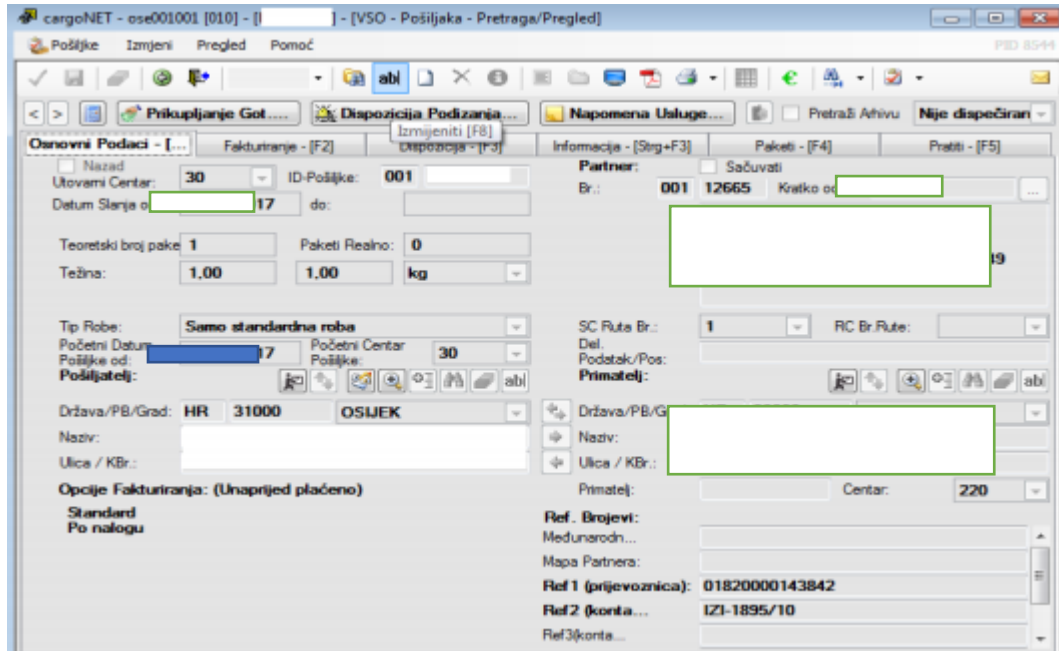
cargoNET - ose001001 [010] - [ ] - [VSO - Pošiljaka - Pretraga/Pregled]

Pošiljke Izmjeni Pregled Pomoć

PID 8544

Prikupljanje Got.... Dispozicija Podizanja... Napomena Usluge... Pretraži Arhivu Nije dispečiran

Izmijeniti [F8]

Osnovni Podaci - [... Fakturiranje - [F2] Dispozicija - [F3] Informacija - [Strg+F3] Paketi - [F4] Pratiti - [F5]

Nazad
Utovarni Centar: 30 ID-Pošiljke: 001
Datum Slanja o 17 do:

Partner: Sačuvati
Br.: 001 12665 Kratko o

Teoretski broj pake 1 Paketi Realno: 0
Težina: 1,00 1,00 kg

9

Tip Robe: Samo standardna roba
Početni Datum Pošiljke od: 17 Početni Centar Pošiljke: 30
Pošiljatelj:

SC Ruta Br.: 1 RC Br.Rute:
Del. Podatak/Pos:
Primatelj:

Država/PB/Grad: HR 31000 OSIJEK
Naziv:
Ulica / KBr.:

Država/PB/G
Naziv:
Ulica / KBr.:

Opcije Fakturiranja: (Unaprijed plaćeno)
Standard
Po nalogu

Primatelj: Centar: 220

Ref. Brojevi:
Međunarodn...
Mapa Partnera:
Ref 1 (prijevoznica): 01820000143842
Ref2 (konta... IZI-1895/10
Ref3(konta...